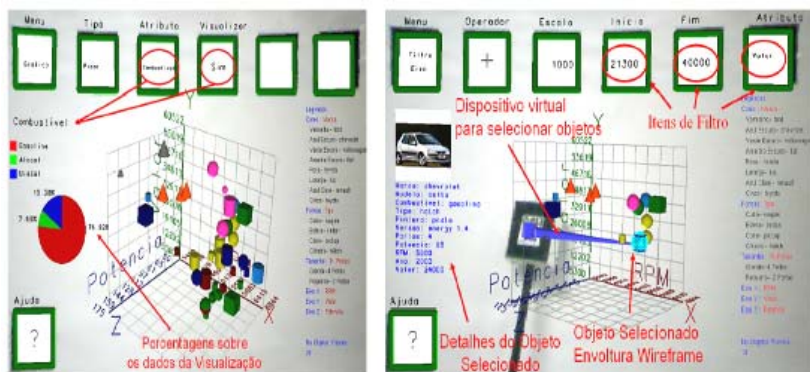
Menu
Tipo
Atributo
Visualizer
Grafico
Pizza
Combustivel
Sim
Combustivel
Gasolina
Alcool
Diesel
15.38%
7.69%
76.92%
Potencia
Z
Y
X
Porcentagens sobre os dados da Visualização
Ajuda
?
Menu
Operador
Escala
Inicio
Fim
Atributo
Filtro Elev
+
1000
21300
40000
Valor
Dispositivo virtual para selecionar objetos
Itens de Filtro
Marca: Chevrolet
Modelo: Celta
Combustivel: gasolina
Tipo: hatch
Pintura: prata
Versao: energy 1.4
Portas: 4
Potencia: 85
RPM: 5200
Ano: 2002
Valor: 28000
Potencia
RPM
Ajuda
?
Detalhes do Objeto Selecionado
Objeto Selecionado Envoltura Wireframe